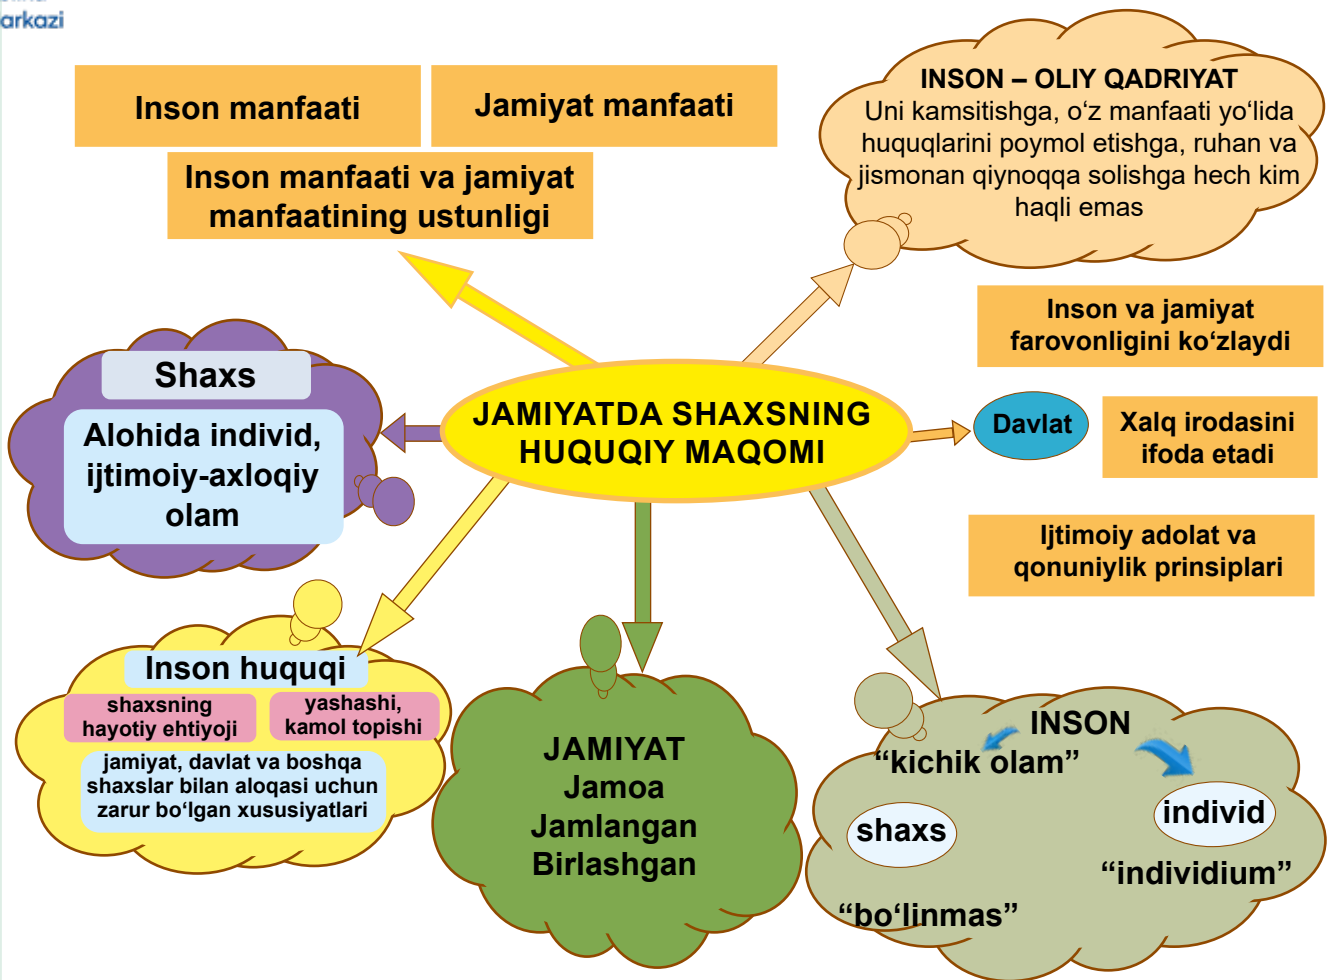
arkazi

Inson manfaati

Jamiyat manfaati

Inson manfaati va jamiyat manfaatining ustunligi

INSON – OLIY QADRIYAT
Uni kamsitishga, o‘z manfaati yo‘lida huquqlarini poymol etishga, ruhan va jismonan qiynoqqa solishga hech kim haqli emas

Inson va jamiyat farovonligini ko‘zlaydi

Shaxs

Alohida individ, ijtimoiy-axloqiy olam

JAMIYATDA SHAXSNING HUQUQIY MAQOMI

Davlat

Xalq irodasini ifoda etadi

Ijtimoiy adolat va qonuniylik prinsiplari

Inson huquqi

shaxsning hayotiy ehtiyoji

yashashi, kamol topishi

jamiyat, davlat va boshqa shaxslar bilan aloqasi uchun zarur bo‘lgan xususiyatlari

JAMIYAT
Jamoa
Jamlangan
Birlashgan

INSON
“kichik olam”

shaxs

individ

“individium”

“bo‘linmas”